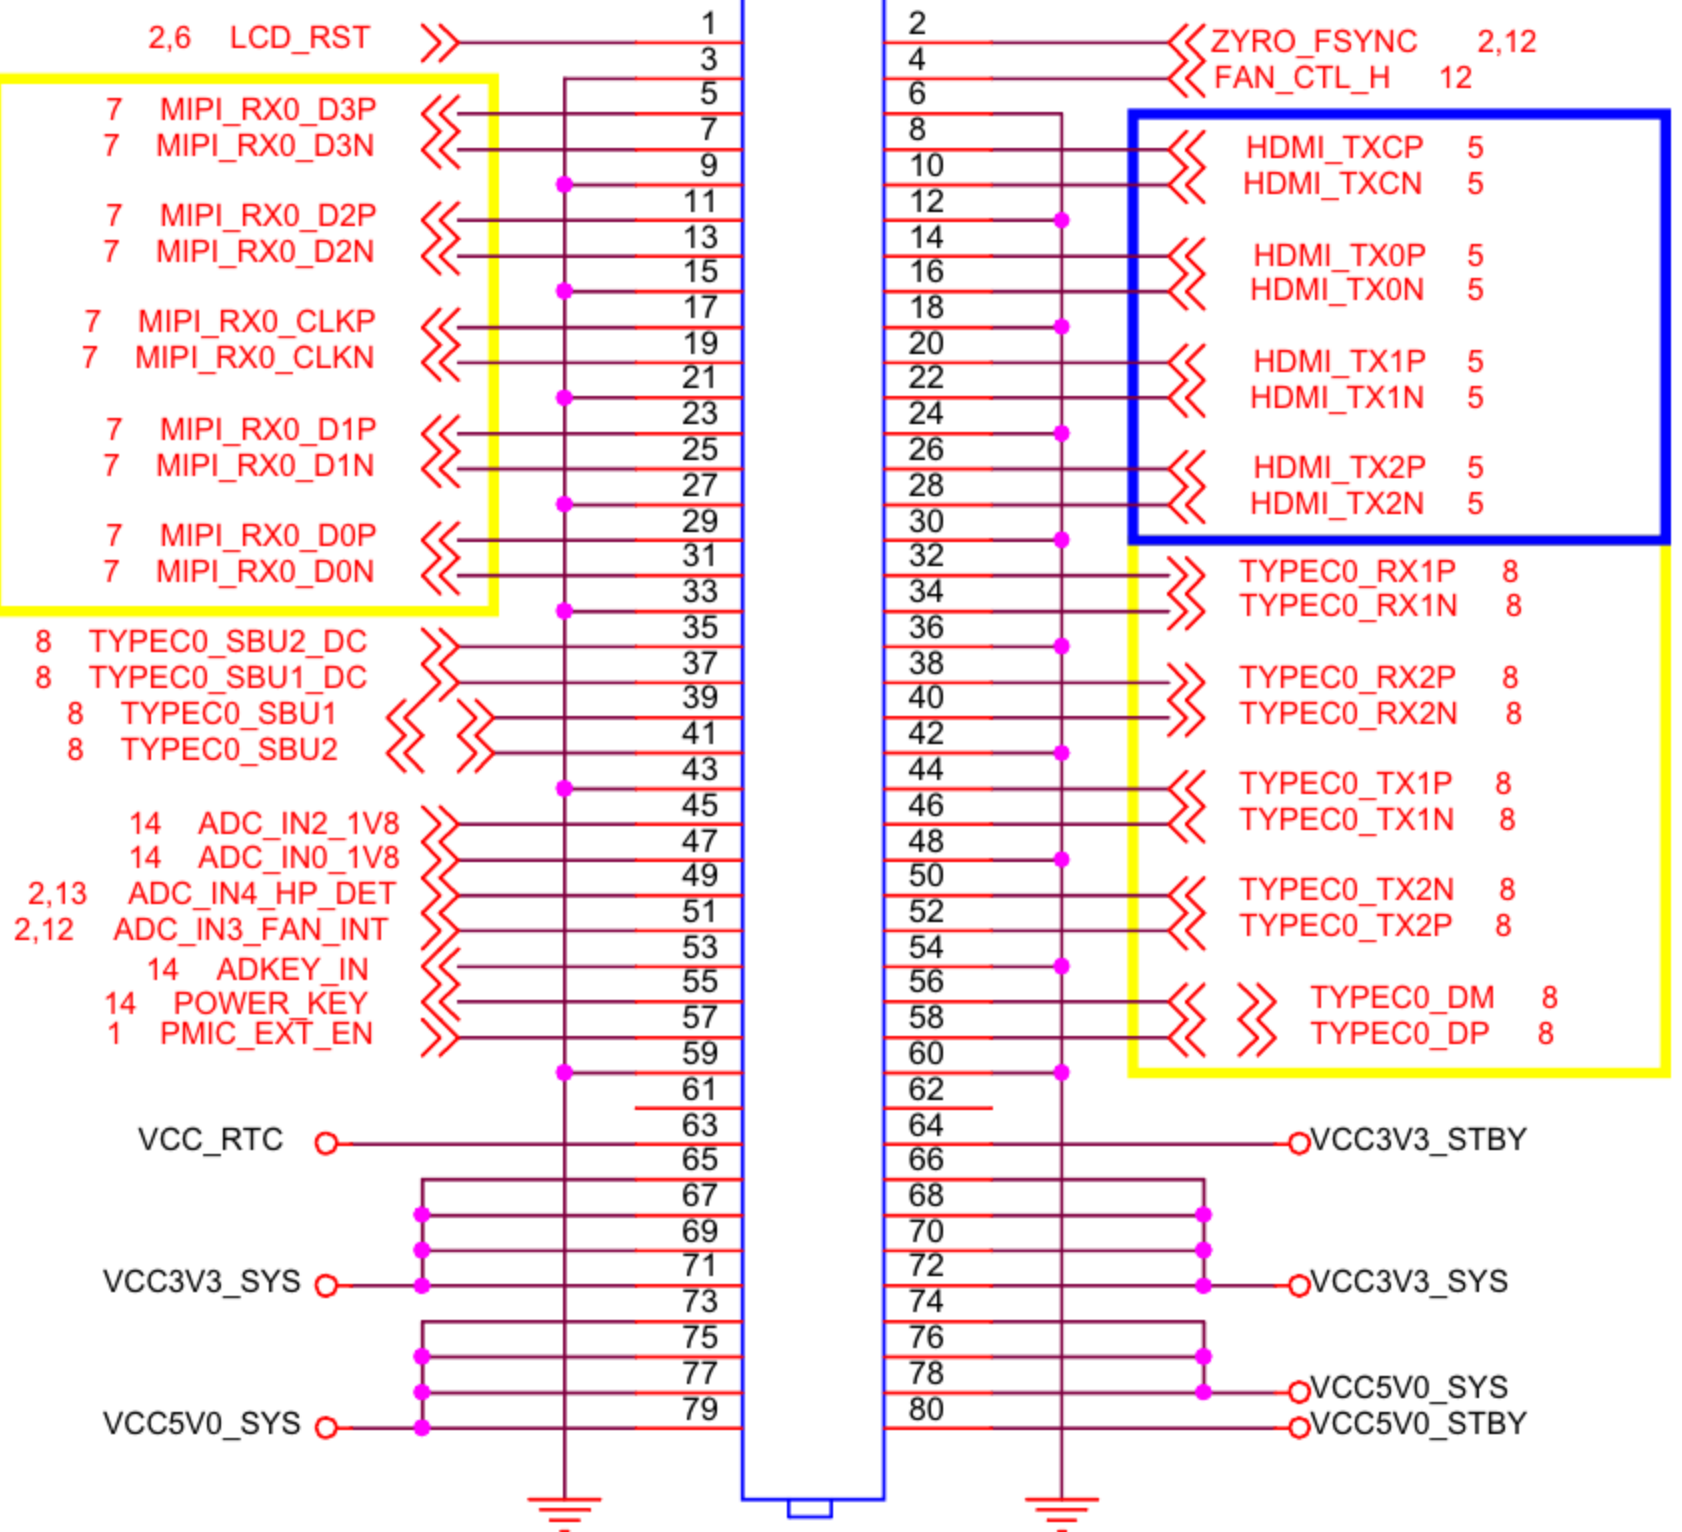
2,6 LCD_RST
1 2
ZYRO_FSYNC 2,12
3 4
FAN_CTL_H 12
7 MIPI_RX0_D3P
7 MIPI_RX0_D3N
5 6
7 8
9 10
HDMI_TXCP 5
HDMI_TXCN 5
7 MIPI_RX0_D2P
7 MIPI_RX0_D2N
11 12
13 14
15 16
HDMI_TX0P 5
HDMI_TX0N 5
7 MIPI_RX0_CLKP
7 MIPI_RX0_CLKN
17 18
19 20
21 22
HDMI_TX1P 5
HDMI_TX1N 5
7 MIPI_RX0_D1P
7 MIPI_RX0_D1N
23 24
25 26
27 28
HDMI_TX2P 5
HDMI_TX2N 5
7 MIPI_RX0_D0P
7 MIPI_RX0_D0N
29 30
31 32
33 34
TYPEC0_RX1P 8
TYPEC0_RX1N 8
8 TYPEC0_SBU2_DC
8 TYPEC0_SBU1_DC
35 36
37 38
TYPEC0_RX2P 8
TYPEC0_RX2N 8
8 TYPEC0_SBU1
8 TYPEC0_SBU2
39 40
41 42
43 44
TYPEC0_TX1P 8
TYPEC0_TX1N 8
14 ADC_IN2_1V8
14 ADC_IN0_1V8
2,13 ADC_IN4_HP_DET
2,12 ADC_IN3_FAN_INT
45 46
47 48
49 50
51 52
TYPEC0_TX2N 8
TYPEC0_TX2P 8
14 ADKEY_IN
14 POWER_KEY
1 PMIC_EXT_EN
53 54
55 56
57 58
TYPEC0_DM 8
TYPEC0_DP 8
59 60
61 62
VCC_RTC
63 64
VCC3V3_STBY
65 66
67 68
69 70
VCC3V3_SYS
71 72
VCC3V3_SYS
73 74
75 76
77 78
VCC5V0_SYS
VCC5V0_SYS
79 80
VCC5V0_STBY